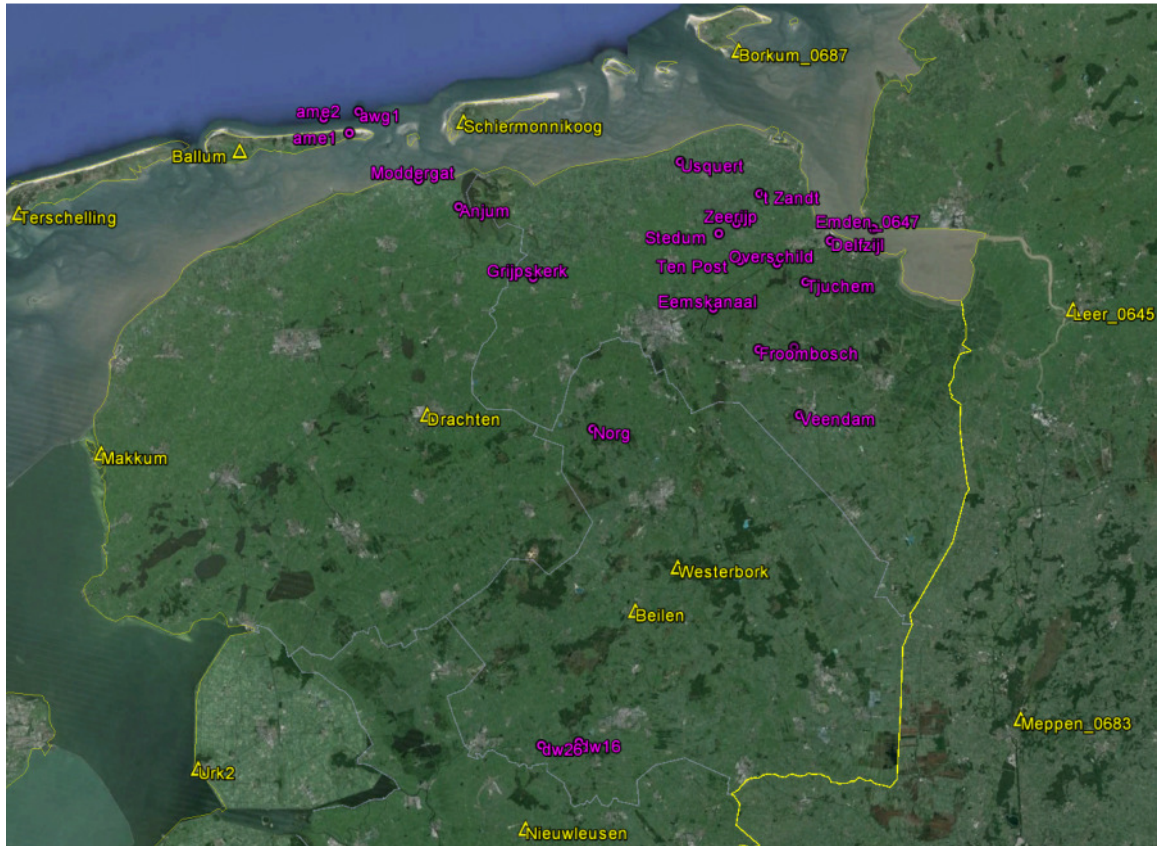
Borkum_0687
ame2
awg1
ame1
Schiermonnikoog
Ballum
Terschelling
Moddergat
Usquert
't Zandt
Anjum
Zeerijp
Emden_0647
Stedum
Delfzijl
Ten Post
Overschild
Grijpskerk
Tjuchem
Eemskanaal
Leer_0645
Froombosch
Drachten
Veendam
Norg
Makkum
Westerbork
Beilen
Meppen_0683
dw26
dw16
Urk2
Nieuwleusen